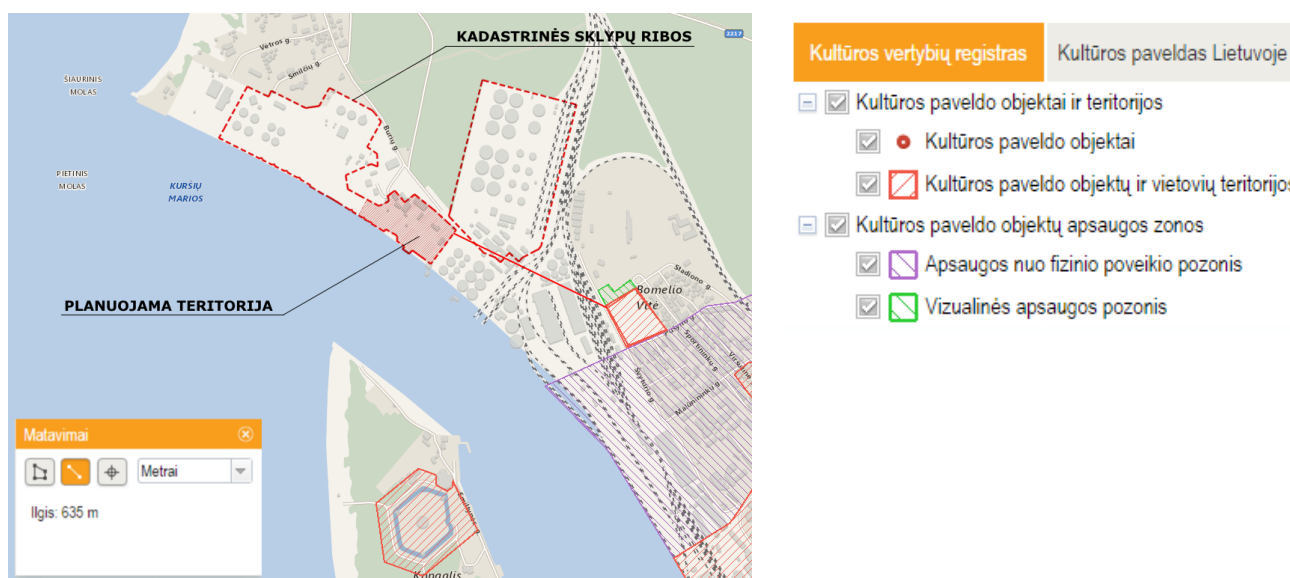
KADASTRINĖS SKLYPŲ RIBOS

2217

Vėtros g.

Smiltų g.

ŠIAURINIS MOLAS

PIETINIS MOLAS

KURŠIŲ MARIOS

Burių g.

Bomelio Vitė

Stadiono g.

Sportininkų g.

Naujojo g.

Malūnininkų g.

Virvių g.

PLANUOJAMA TERITORIJA

Matavimai

Metrai

Ilgis: 635 m

Kopgalis

Kultūros vertybių registras

Kultūros paveldas Lietuvoje

Kultūros paveldo objektai ir teritorijos

Kultūros paveldo objektai

Kultūros paveldo objektų ir vietovių teritorijos

Kultūros paveldo objektų apsaugos zonos

Apsaugos nuo fizinio poveikio pozonis

Vizualinės apsaugos pozonis